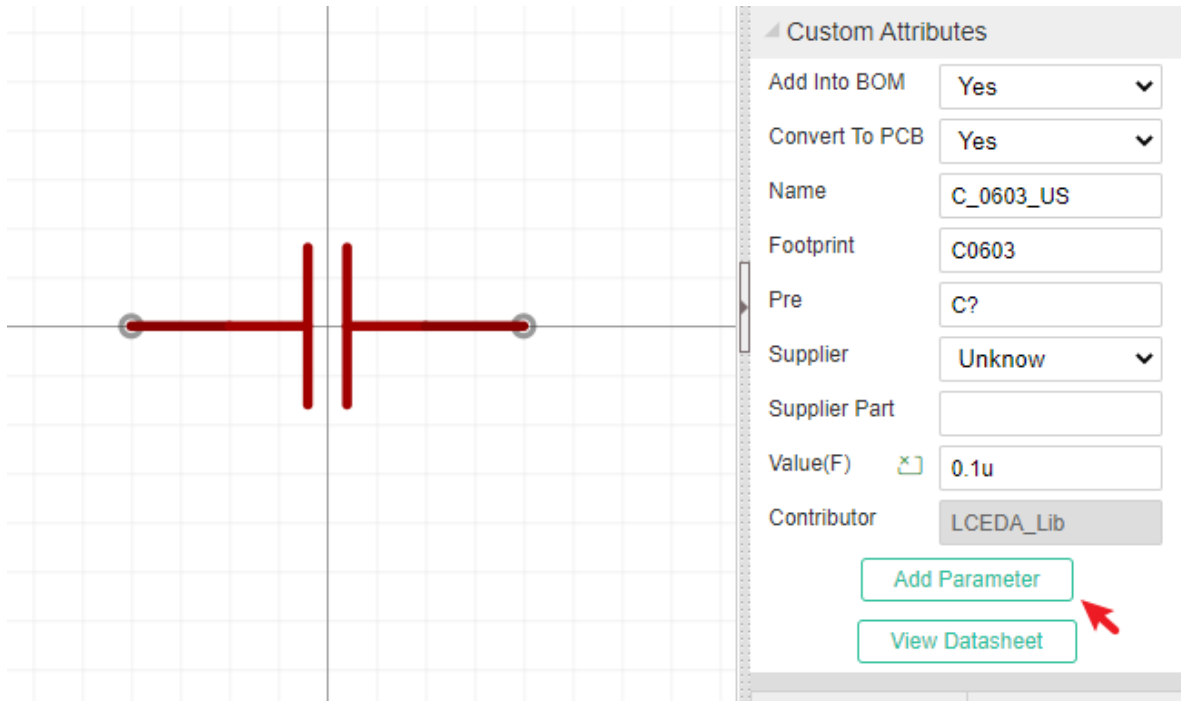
Custom Attributes

| | |
|---|---|
| Add Into BOM | Yes |
| Convert To PCB | Yes |
| Name | C_0603_US |
| Footprint | C0603 |
| Pre | C? |
| Supplier | Unknow |
| Supplier Part | |
| Value(F) | 0.1u |
| Contributor | LCEDA_Lib |

Add Parameter

View Datasheet